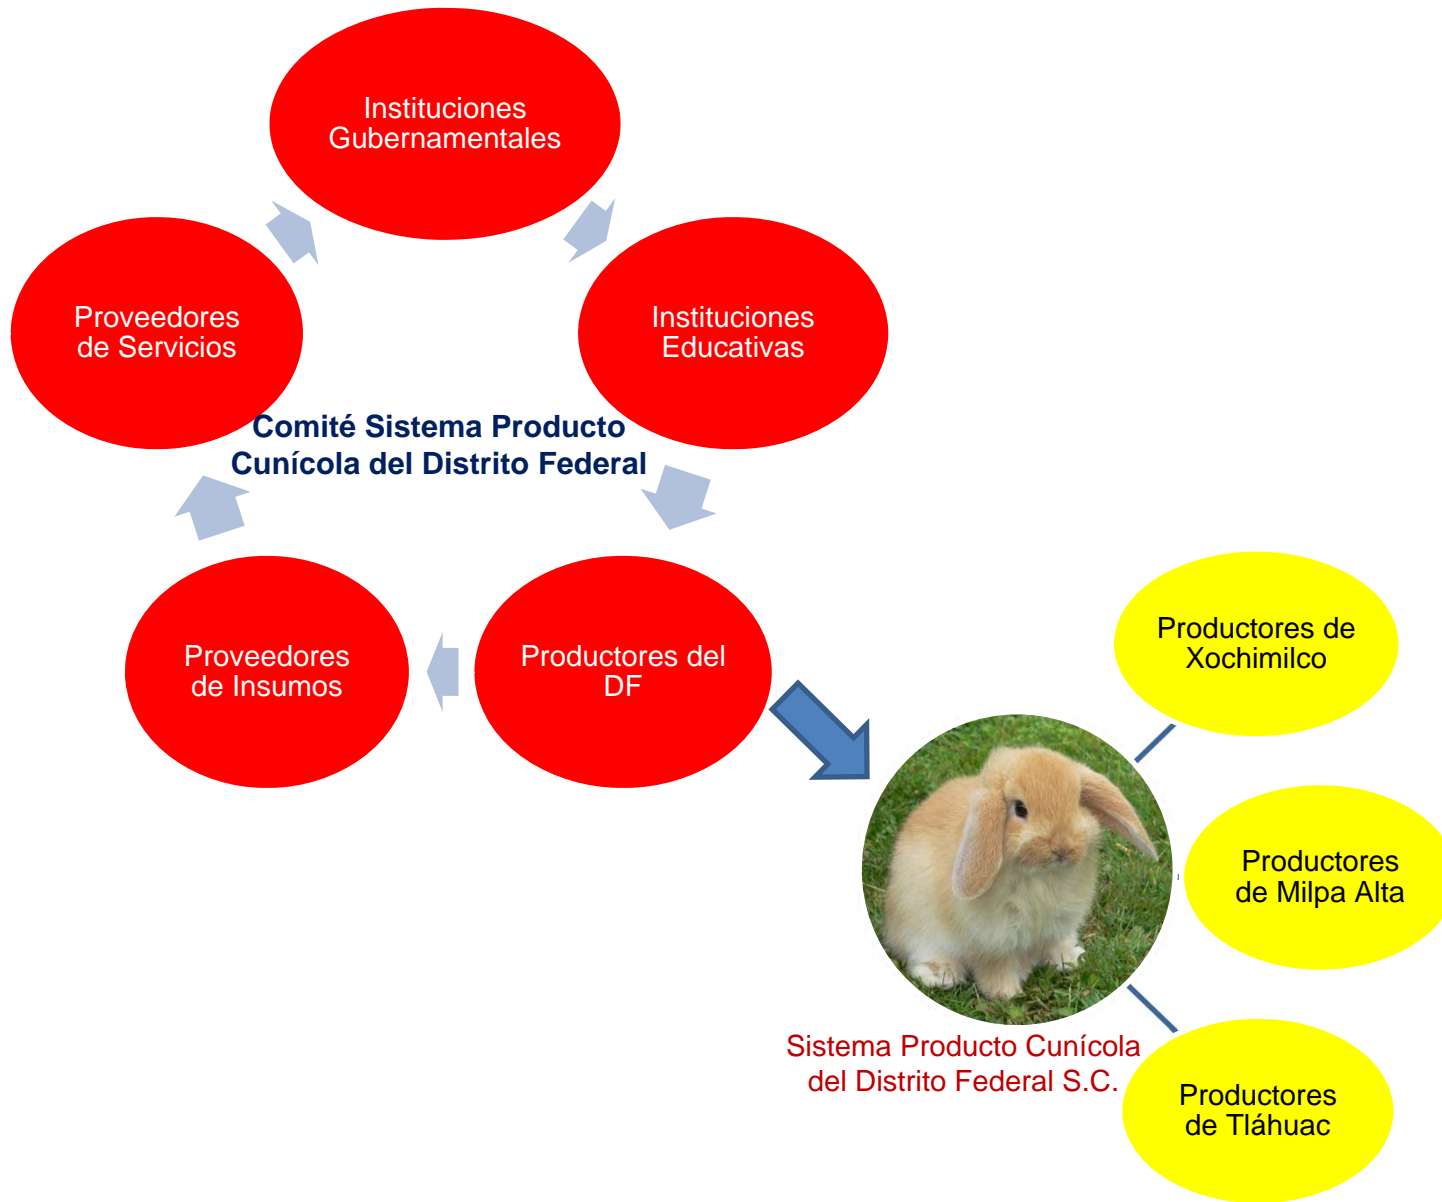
Instituciones Gubernamentales

Proveedores de Servicios

Instituciones Educativas

Comité Sistema Producto Cunícola del Distrito Federal

Proveedores de Insumos

Productores del DF

Productores de Xochimilco

Productores de Milpa Alta

Productores de Tláhuac

Sistema Producto Cunícola del Distrito Federal S.C.